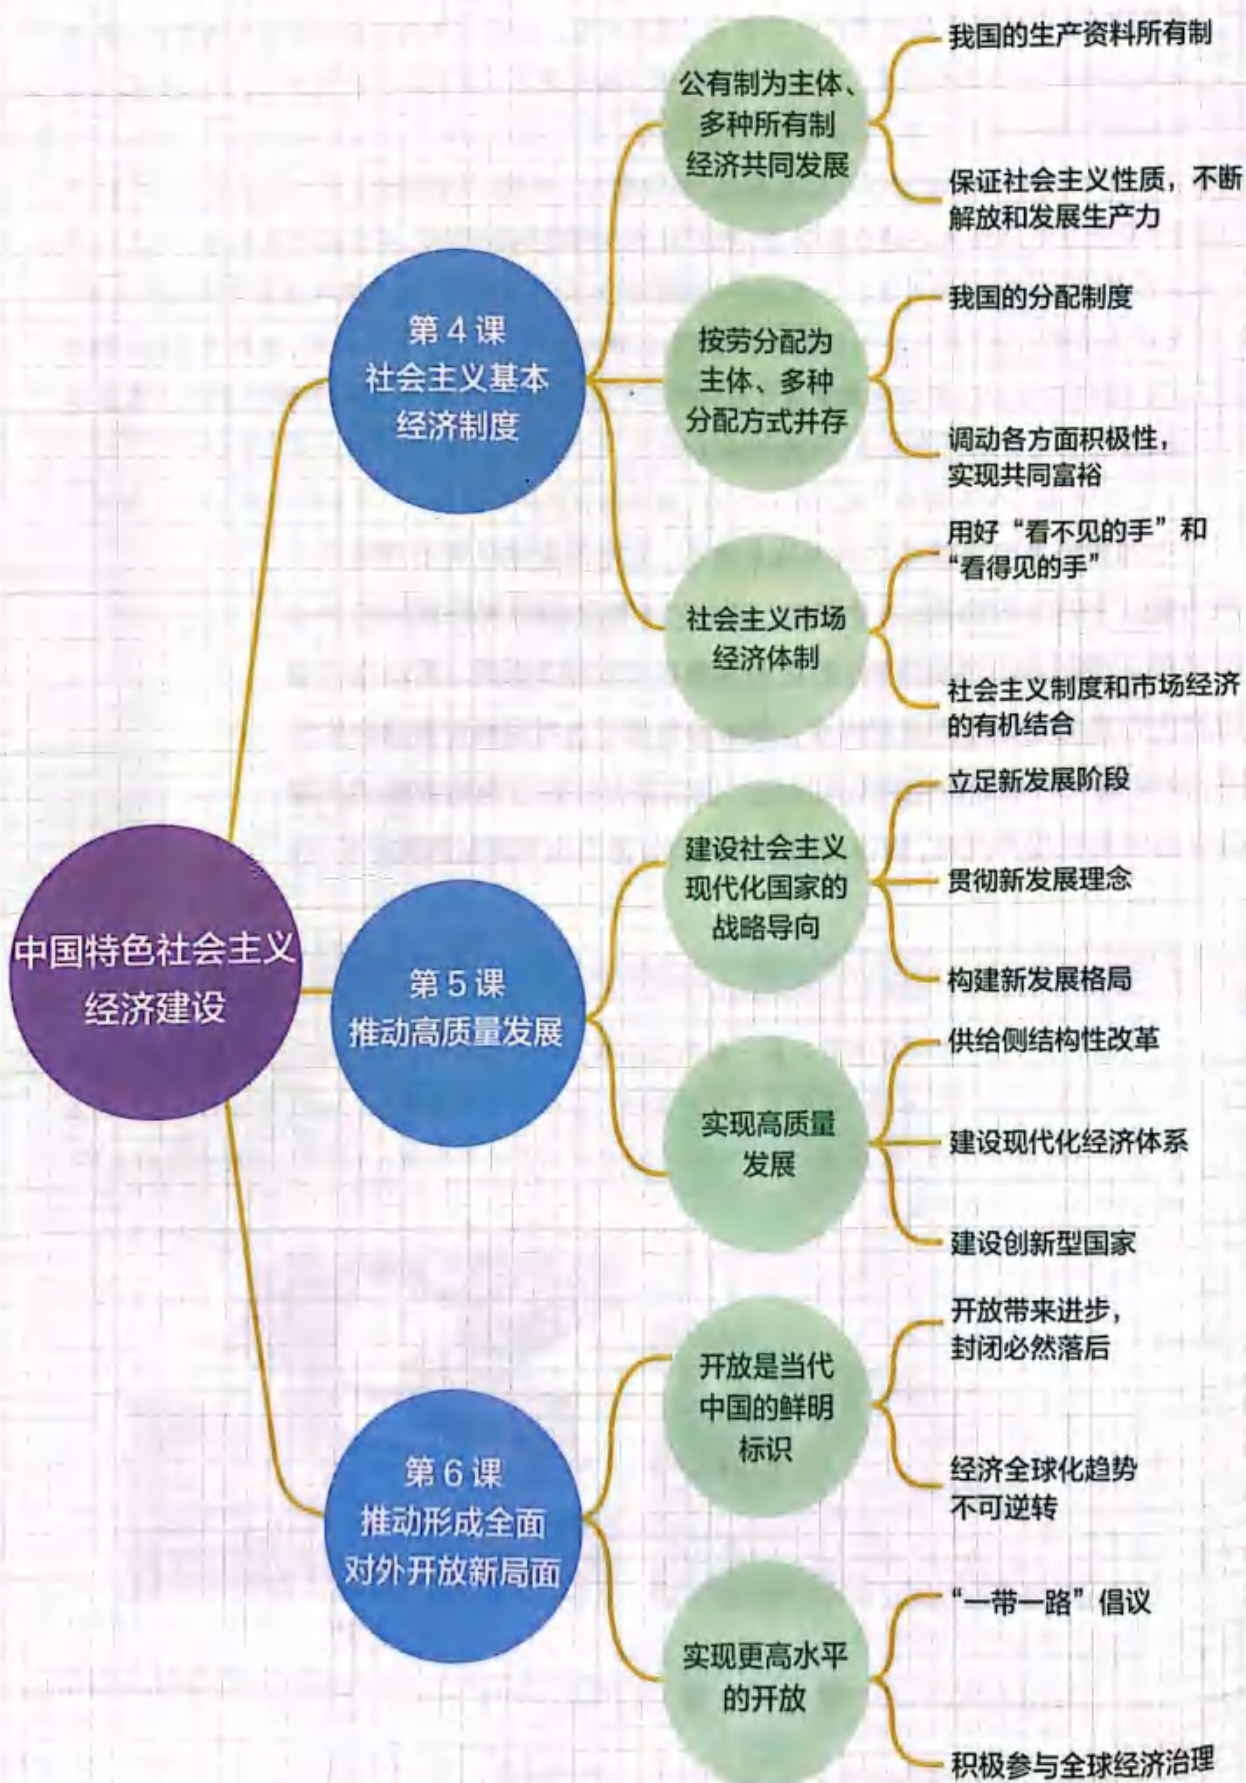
中国特色社会主义经济建设

第 4 课 社会主义基本经济制度

公有制为主体、多种所有制经济共同发展

我国的生产资料所有制

保证社会主义性质，不断解放和发展生产力

按劳分配为主体、多种分配方式并存

我国的分配制度

调动各方面积极性，实现共同富裕

社会主义市场经济体制

用好“看不见的手”和“看得见的手”

社会主义制度和市场经济的有机结合

第 5 课 推动高质量发展

建设社会主义现代化国家的战略导向

立足新发展阶段

贯彻新发展理念

构建新发展格局

实现高质量发展

供给侧结构性改革

建设现代化经济体系

建设创新型国家

第 6 课 推动形成全面对外开放新局面

开放是当代中国的鲜明标识

开放带来进步，封闭必然落后

经济全球化趋势不可逆转

实现更高水平的开放

“一带一路”倡议

积极参与全球经济治理